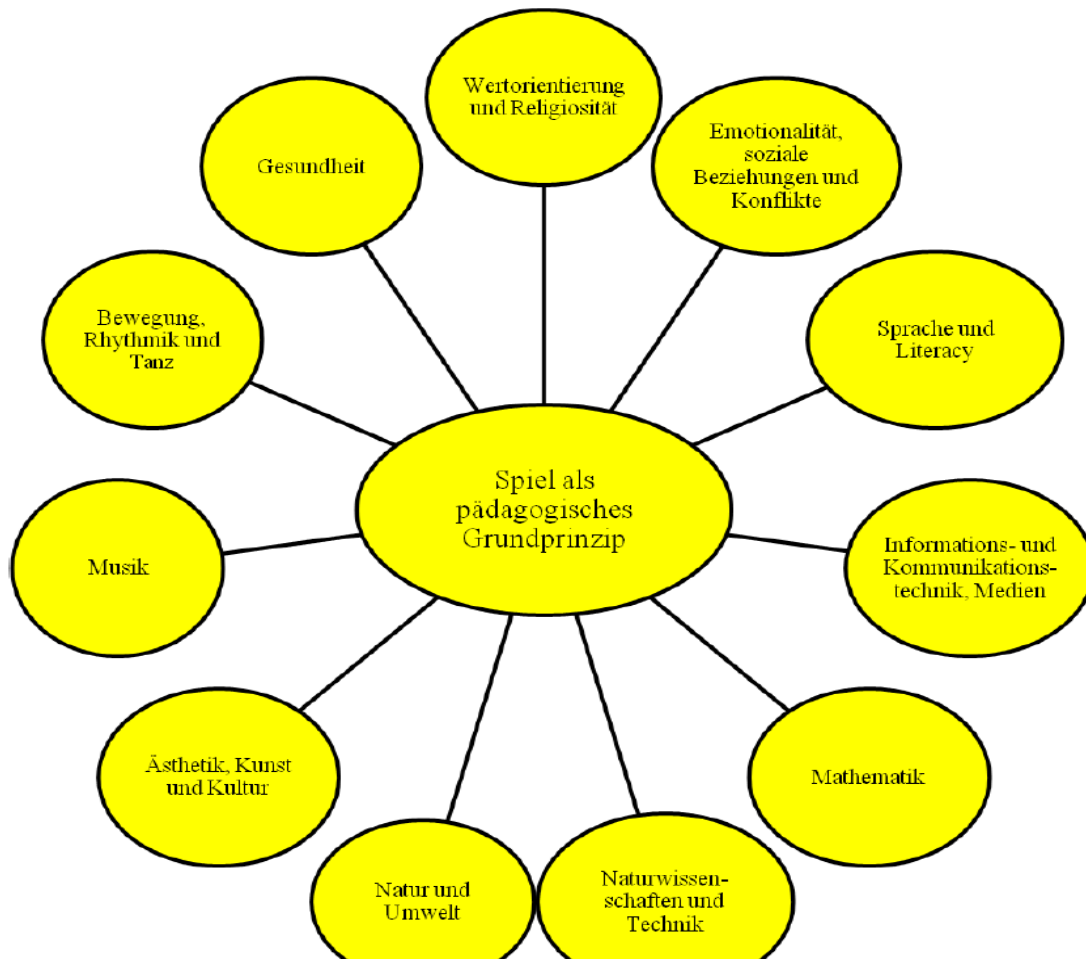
Spiel als pädagogisches Grundprinzip

Wertorientierung und Religiosität

Emotionalität, soziale Beziehungen und Konflikte

Sprache und Literacy

Informations- und Kommunikationstechnik, Medien

Mathematik

Naturwissenschaften und Technik

Natur und Umwelt

Ästhetik, Kunst und Kultur

Musik

Bewegung, Rhythmik und Tanz

Gesundheit